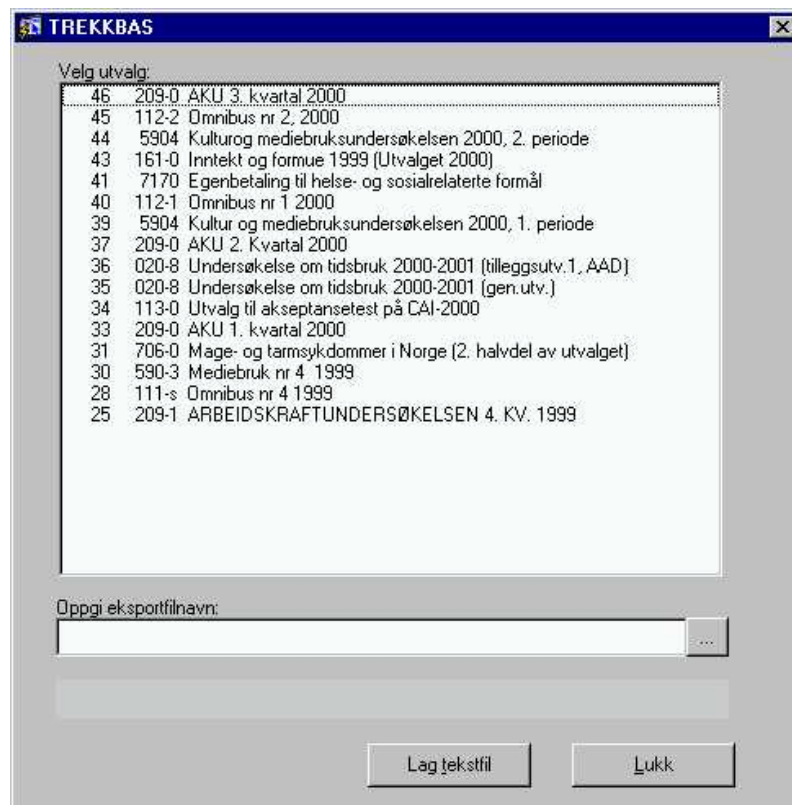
TREKKBAS

Velg utvalg:

46 209-0 AKU 3. kvartal 2000
45 112-2 Omnibus nr 2, 2000
44 5904 Kulturog mediebruksundersøkelsen 2000, 2. periode
43 161-0 Inntekt og formue 1999 (Utvalget 2000)
41 7170 Egenbetaling til helse- og sosialrelaterte formål
40 112-1 Omnibus nr 1 2000
39 5904 Kultur og mediebruksundersøkelsen 2000, 1. periode
37 209-0 AKU 2. Kvartal 2000
36 020-8 Undersøkelse om tidsbruk 2000-2001 (tilleggsutv.1, AAD)
35 020-8 Undersøkelse om tidsbruk 2000-2001 (gen.utv.)
34 113-0 Utvalg til akseptansetest på CAI-2000
33 209-0 AKU 1. kvartal 2000
31 706-0 Mage- og tarmsykdommer i Norge (2. halvdel av utvalget)
30 590-3 Mediebruk nr 4 1999
28 111-s Omnibus nr 4 1999
25 209-1 ARBEIDSKRAFTUNDERSØKELSEN 4. KV. 1999

Oppgi eksportfilnavn:

...

Lag tekstfil

Lukk